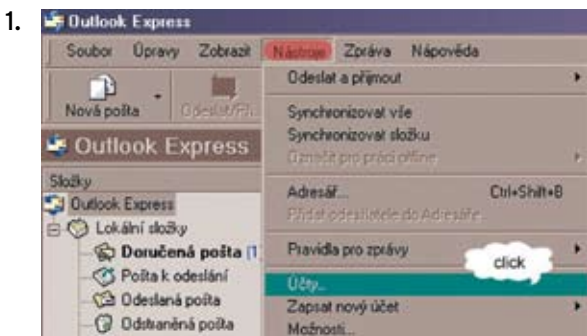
1.

Outlook Express

Soubor Úpravy Zobrazit Nástroje Zpráva Nápověda

Nová pošta Odeslat/Př

Outlook Express

Složky

Outlook Express

Lokální složky

Doručená pošta (1

Pošta k odeslání

Odeslaná pošta

Odstraněná pošta

Odeslat a přijmout

Synchronizovat vše

Synchronizovat složku

Označit pro práci offline

Adresář... Ctrl+Shift+B

Přidat odesilatele do Adresáře

Pravidla pro zprávy

Účty...

Zapsat nový účet

Možnosti...

click